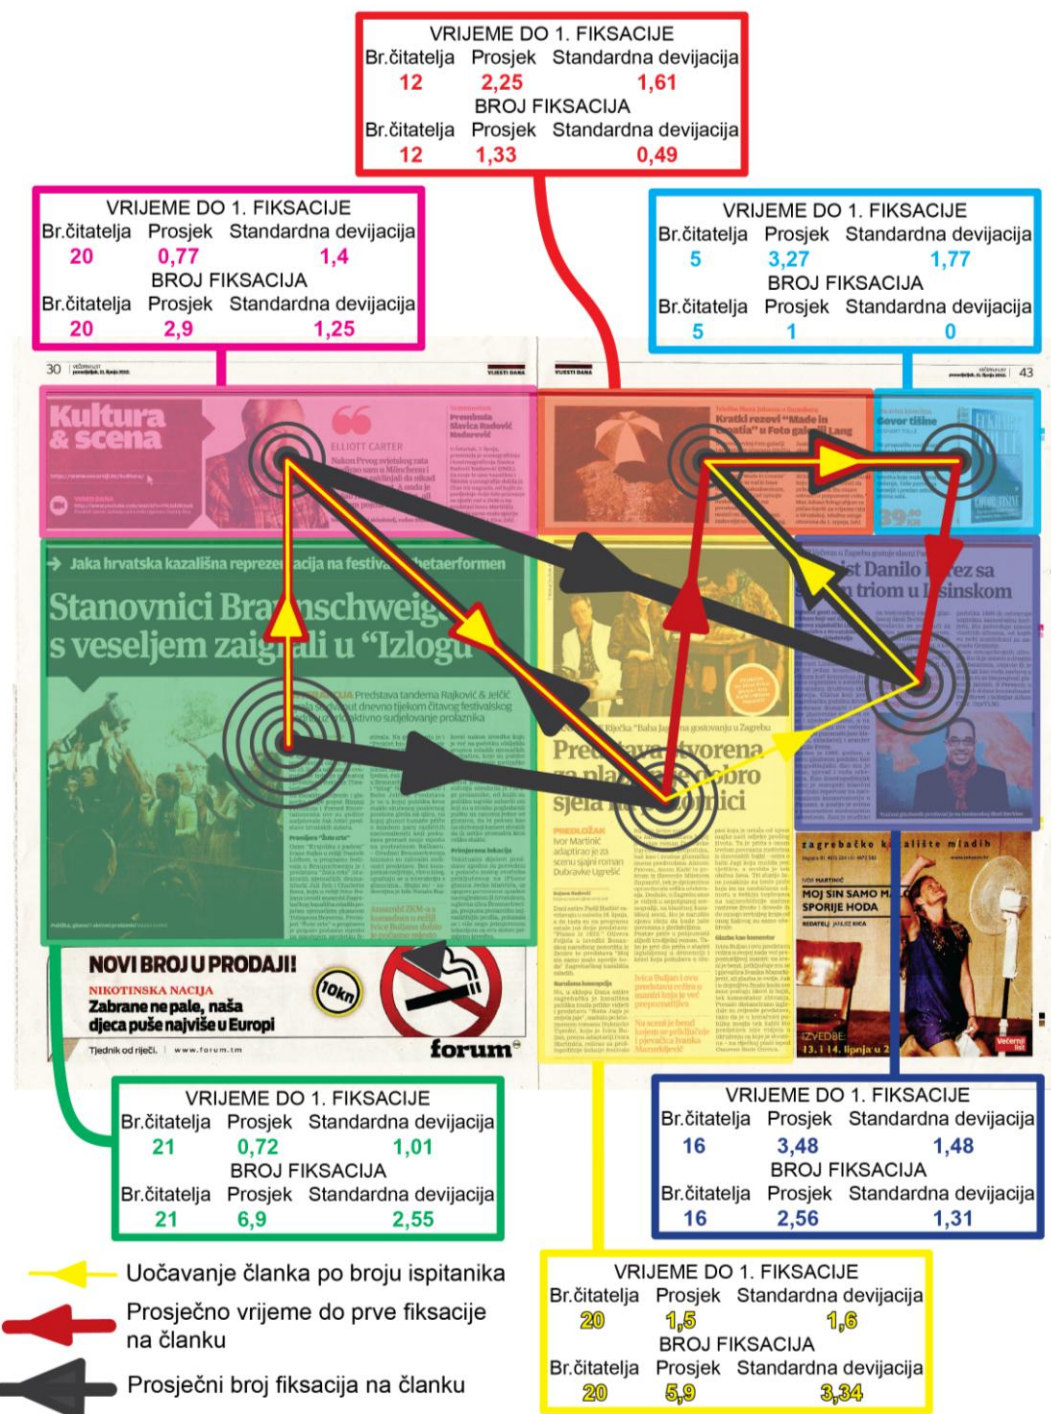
VRIJEME DO 1. FIKSACIJE

| Br.čitatelja | Prosjek | Standardna devijacija |
|---|---|---|
| 12 | 2,25 | 1,61 |

BROJ FIKSACIJA

| Br.čitatelja | Prosjek | Standardna devijacija |
|---|---|---|
| 12 | 1,33 | 0,49 |

VRIJEME DO 1. FIKSACIJE

| Br.čitatelja | Prosjek | Standardna devijacija |
|---|---|---|
| 20 | 0,77 | 1,4 |

BROJ FIKSACIJA

| Br.čitatelja | Prosjek | Standardna devijacija |
|---|---|---|
| 20 | 2,9 | 1,25 |

VRIJEME DO 1. FIKSACIJE

| Br.čitatelja | Prosjek | Standardna devijacija |
|---|---|---|
| 5 | 3,27 | 1,77 |

BROJ FIKSACIJA

| Br.čitatelja | Prosjek | Standardna devijacija |
|---|---|---|
| 5 | 1 | 0 |

30 43

Kultura & scena

ELLIOTT CARTER

Kratki rezovi "Made in Croatia" u Foto galeriji Lang

Govor tišine

Jaka hrvatska kazališna reprezentacija na festivalu Theaterformen

Stanovnici Braunschweiga s veseljem zaigrali u "Izlogu"

ist Danilo Perez sa triom u Lisinskom

Predstava dvorena za plaćanje dobro sjela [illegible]

NOVI BROJ U PRODAJI!

NIKOTINSKA NACIJA

Zabrane ne pale, naša djeca puše najviše u Europi

10kn

Tjednik od riječi. www.forum.tm

forum

zagrebačko kazalište mladih

MOJ SIN SAMO MALO SPORIJE HODA

IZVEDBE: 13. I 14. lipnja u 2

VRIJEME DO 1. FIKSACIJE

| Br.čitatelja | Prosjek | Standardna devijacija |
|---|---|---|
| 21 | 0,72 | 1,01 |

BROJ FIKSACIJA

| Br.čitatelja | Prosjek | Standardna devijacija |
|---|---|---|
| 21 | 6,9 | 2,55 |

VRIJEME DO 1. FIKSACIJE

| Br.čitatelja | Prosjek | Standardna devijacija |
|---|---|---|
| 16 | 3,48 | 1,48 |

BROJ FIKSACIJA

| Br.čitatelja | Prosjek | Standardna devijacija |
|---|---|---|
| 16 | 2,56 | 1,31 |

Uočavanje članka po broju ispitanika

Prosječno vrijeme do prve fiksacije na članku

Prosječni broj fiksacija na članku

VRIJEME DO 1. FIKSACIJE

| Br.čitatelja | Prosjek | Standardna devijacija |
|---|---|---|
| 20 | 1,5 | 1,6 |

BROJ FIKSACIJA

| Br.čitatelja | Prosjek | Standardna devijacija |
|---|---|---|
| 20 | 5,9 | 3,34 |